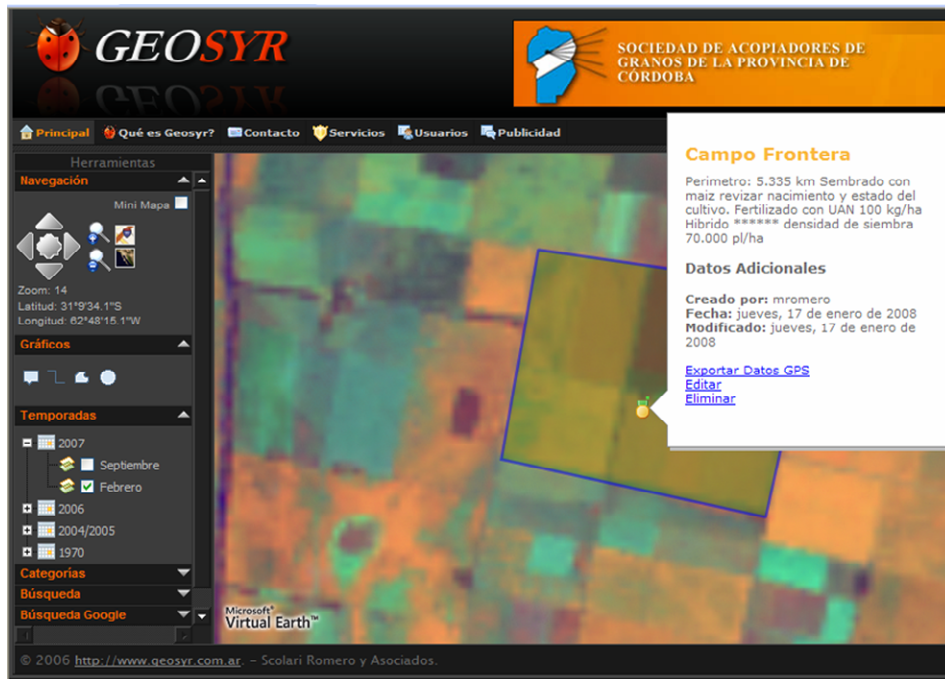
GEOSYR

SOCIEDAD DE ACOPIADORES DE GRANOS DE LA PROVINCIA DE CÓRDOBA

Principal Qué es Geosyr? Contacto Servicios Usuarios Publicidad

Herramientas
Navegación
Mini Mapa
Zoom: 14
Latitud: 31°9'34.1"S
Longitud: 62°48'15.1"W

Gráficos

Temporadas
2007
Septiembre
Febrero
2006
2004/2005
1970

Categorías
Búsqueda
Búsqueda Google

Campo Frontera

Perimetro: 5.335 km Sembrado con maiz revizar nacimiento y estado del cultivo. Fertilizado con UAN 100 kg/ha Hibrido ****** densidad de siembra 70.000 pl/ha

Datos Adicionales

Creado por: mromero
Fecha: jueves, 17 de enero de 2008
Modificado: jueves, 17 de enero de 2008

Exportar Datos GPS
Editar
Eliminar

Microsoft® Virtual Earth™

© 2006 http://www.geosyr.com.ar. - Scolari Romero y Asociados.